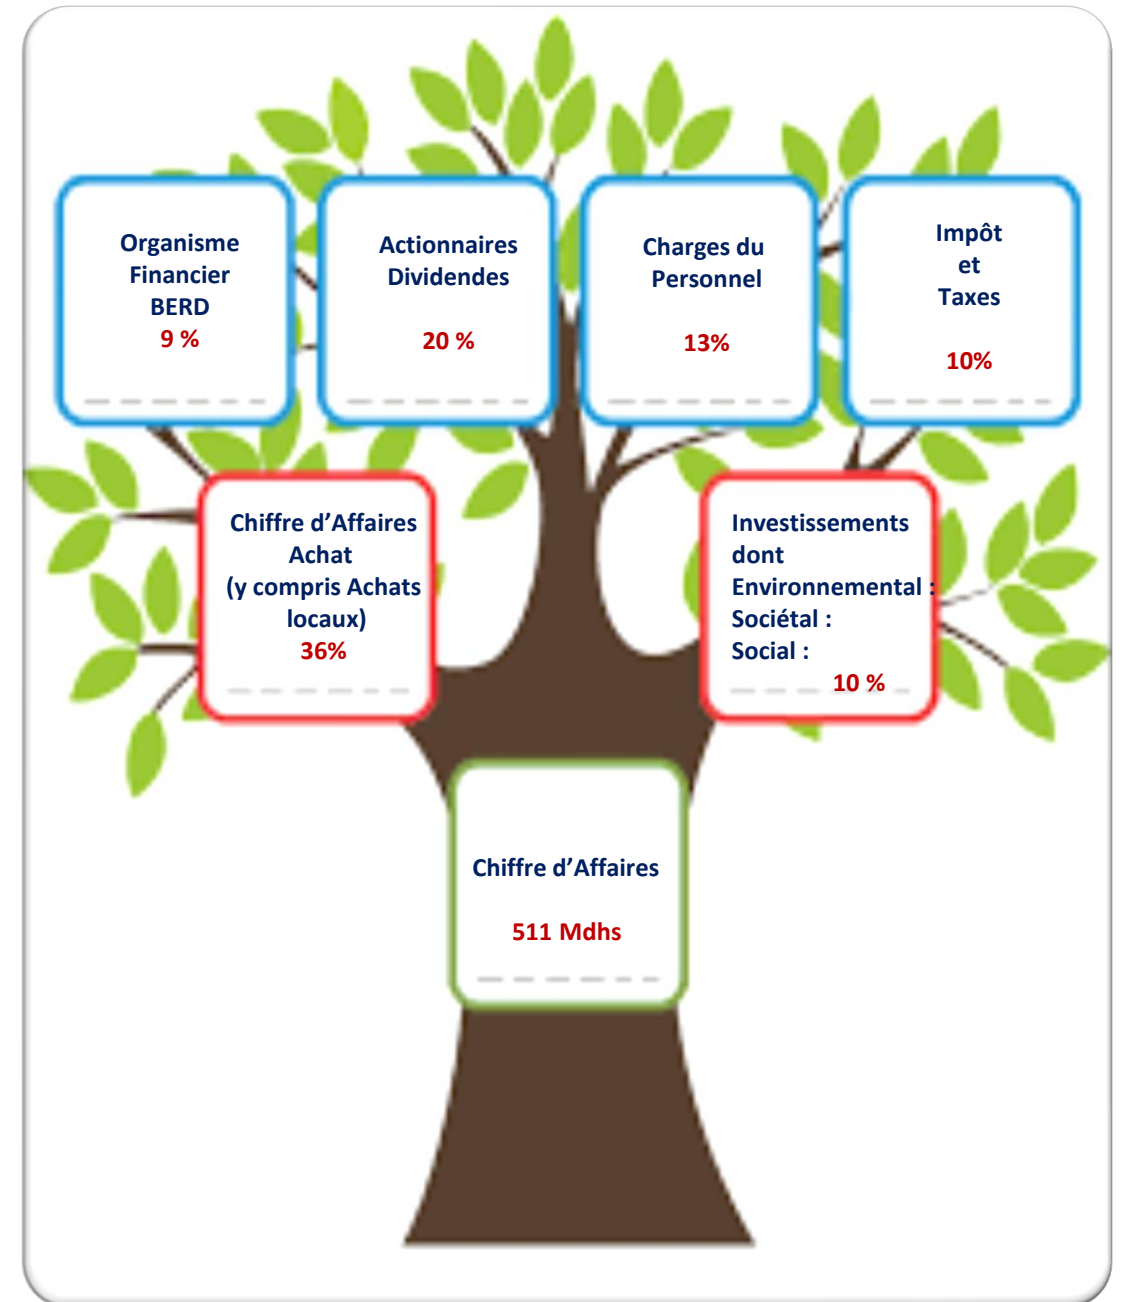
Organisme Financier BERD
9 %

Actionnaires Dividendes
20 %

Charges du Personnel
13%

Impôt et Taxes
10%

Chiffre d'Affaires Achat (y compris Achats locaux)
36%

Investissements dont
Environnemental :
Sociétal :
Social :
10 %

Chiffre d'Affaires
511 Mdhs